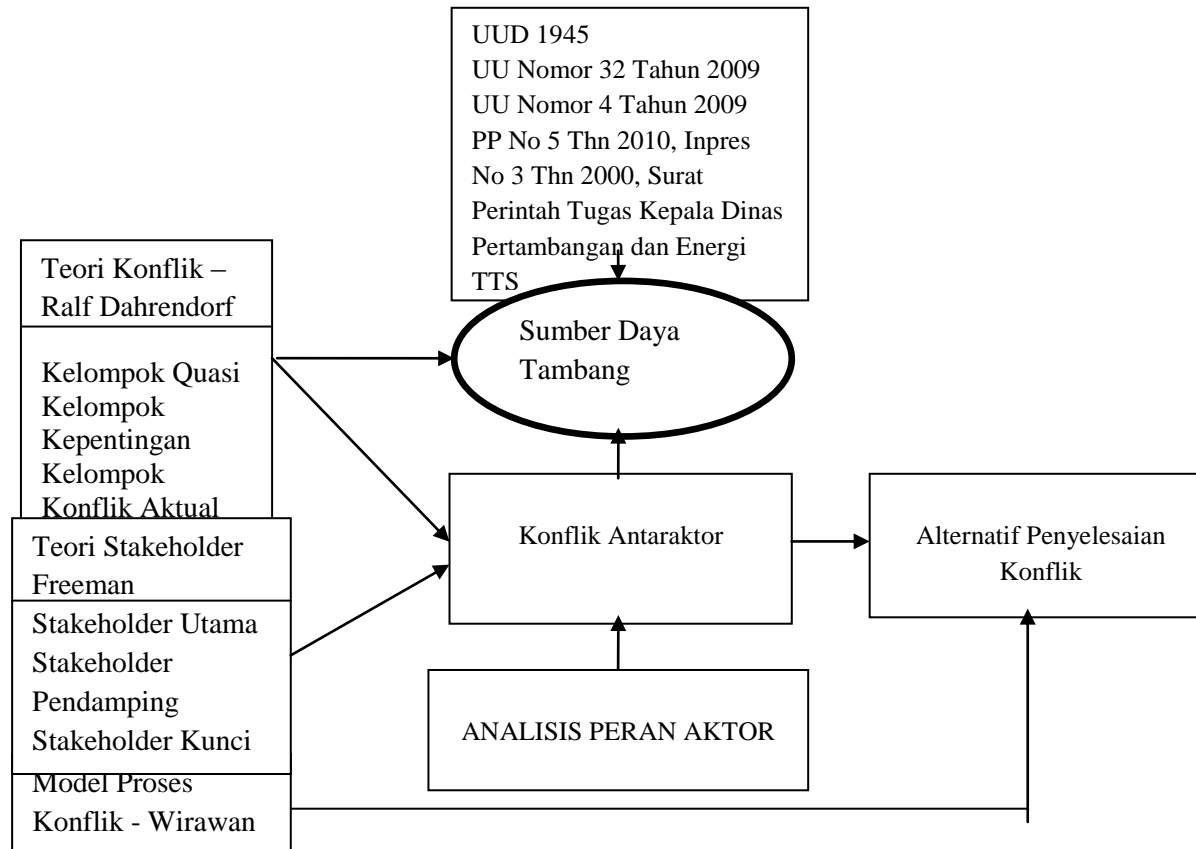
UUD 1945
UU Nomor 32 Tahun 2009
UU Nomor 4 Tahun 2009
PP No 5 Thn 2010, Inpres No 3 Thn 2000, Surat Perintah Tugas Kepala Dinas Pertambangan dan Energi TTS

Teori Konflik – Ralf Dahrendorf

Kelompok Quasi
Kelompok Kepentingan
Kelompok Konflik Aktual

Sumber Daya Tambang

Teori Stakeholder Freeman

Stakeholder Utama
Stakeholder Pendamping
Stakeholder Kunci

Konflik Antaraktor

Alternatif Penyelesaian Konflik

ANALISIS PERAN AKTOR

Model Proses Konflik - Wirawan